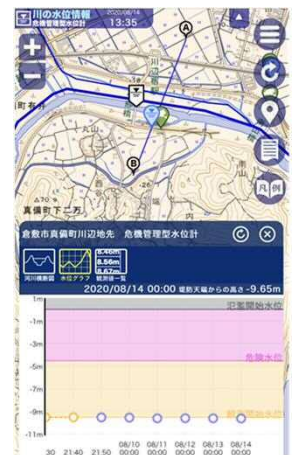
川の水位情報
危機管理型水位計
2020/08/14
13:35

A
B
町寺
真備町下二万
凡例

倉敷市真備町川辺地先　危機管理型水位計
河川横断図
水位グラフ
8.46m
8.56m
8.38m
観測値一覧
2020/08/14 00:00 堤防天端からの高さ -9.65m

氾濫開始水位
-1m
-3m
危険水位
-5m
-7m
観測開始水位
-9m
-11m
20
21:40
21:50
08/10
00:00
08/11
00:00
08/12
00:00
08/13
00:00
08/14
00:00